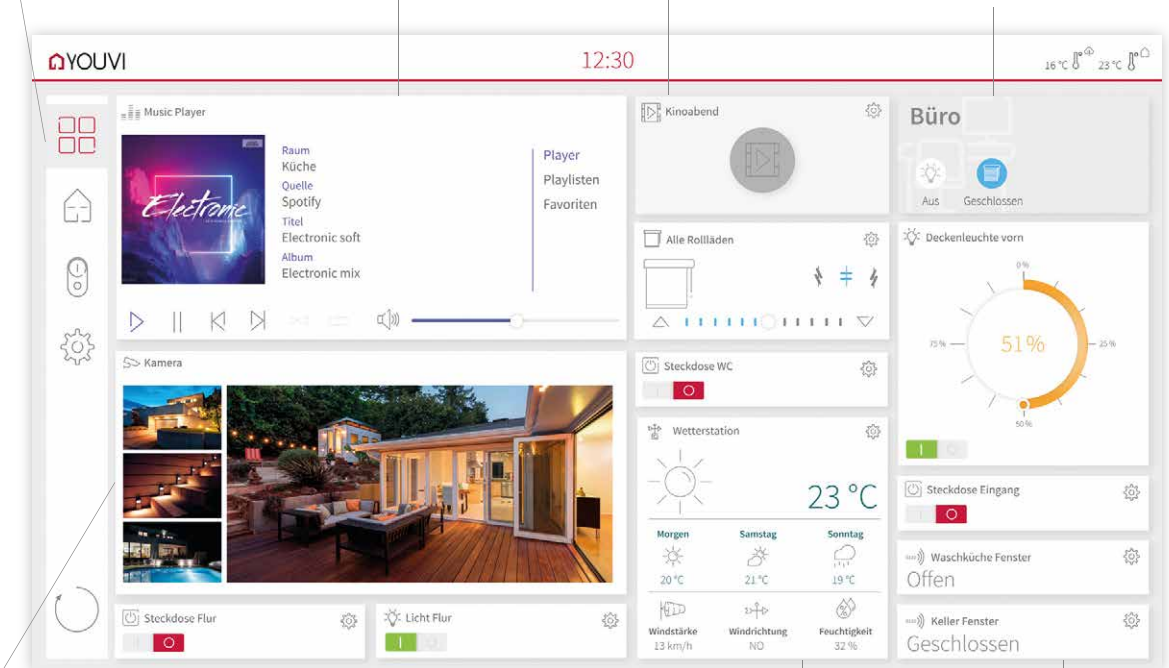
YOUVI

12:30

16 °C 23 °C

Music Player

Electronic

Raum
Küche
Quelle
Spotify
Titel
Electronic soft
Album
Electronic mix

Player
Playlisten
Favoriten

Kinoabend

Büro

Aus Geschlossen

Alle Rollläden

Deckenleuchte vorn

0 %
75 %
51 %
25 %
50 %

Kamera

Steckdose WC

Wetterstation

23 °C

Morgen
20 °C
Samstag
21 °C
Sonntag
19 °C

Windstärke
13 km/h
Windrichtung
NO
Feuchtigkeit
32 %

Steckdose Eingang

Waschküche Fenster
Offen

Keller Fenster
Geschlossen

Steckdose Flur

Licht Flur